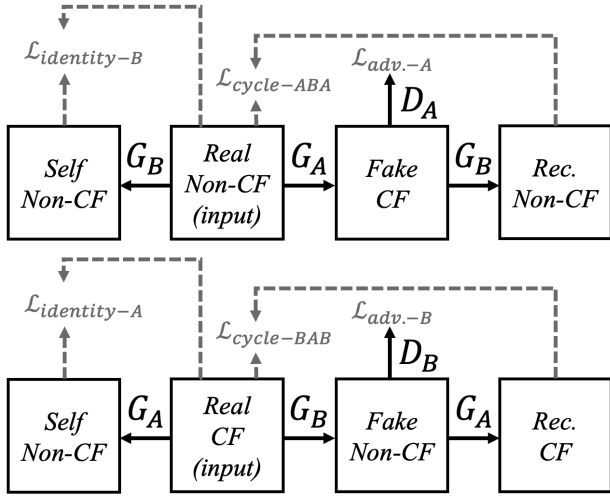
$\mathcal{L}_{identity-B}$

$\mathcal{L}_{cycle-ABA}$

$\mathcal{L}_{adv.-A}$

$D_A$

Self Non-CF

$G_B$

Real Non-CF (input)

$G_A$

Fake CF

$G_B$

Rec. Non-CF

$\mathcal{L}_{identity-A}$

$\mathcal{L}_{cycle-BAB}$

$\mathcal{L}_{adv.-B}$

$D_B$

Self Non-CF

$G_A$

Real CF (input)

$G_B$

Fake Non-CF

$G_A$

Rec. CF